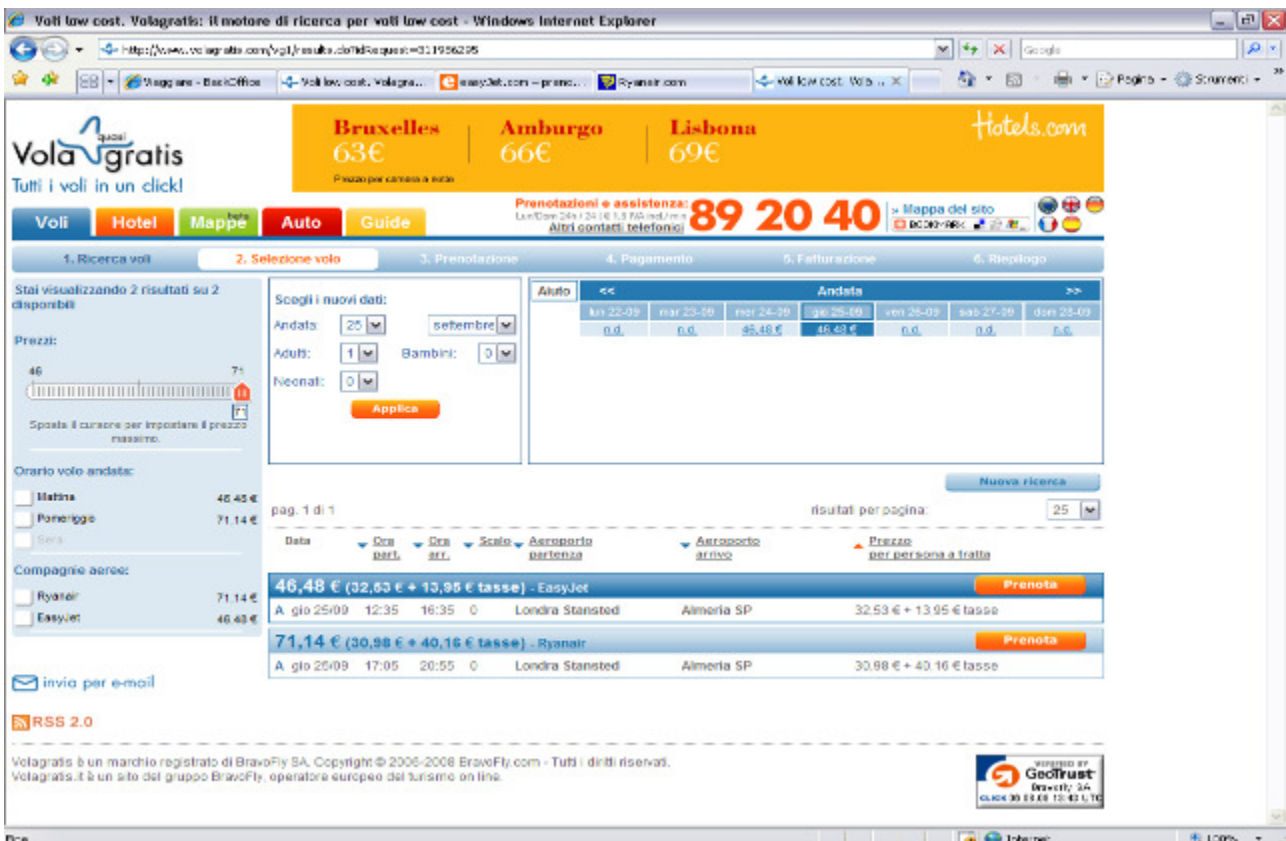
Voli low cost. Volagratis: il motore di ricerca per voli low cost - Windows Internet Explorer

http://www.volagratis.com/vg1/results.do?idRequest=311936295

Google

Viaggiare - BackOffice | Voli low cost. Volagra... | easyJet.com - preno... | Ryanair.com | Voli low cost. Vola... ×

Pagina · Strumenti ·

quasi
Vola gratis
Tutti i voli in un click!

Bruxelles 63€ | Amburgo 66€ | Lisbona 69€
Prezzo per camera a notte
Hotels.com

Voli | Hotel | Mappe beta | Auto | Guide

Prenotazioni e assistenza:
Lun/Dom 24h / 24 | € 1,5 IVA incl./min
89 20 40
Altri contatti telefonici
> Mappa del sito

1. Ricerca voli | 2. Selezione volo | 3. Prenotazione | 4. Pagamento | 5. Fatturazione | 6. Riepilogo

Stai visualizzando 2 risultati su 2 disponibili

Prezzi:
46 71

Sposta il cursore per impostare il prezzo massimo.

Orario volo andata:
Mattina 46.48 €
Pomeriggio 71.14 €
Sera

Compagnie aeree:
Ryanair 71.14 €
EasyJet 46.48 €

Scegli i nuovi dati:
Andata: 25 settembre
Adulti: 1 Bambini: 0
Neonati: 0
Applica

Aiuto

| << | Andata | | | | | >> |
|---|---|---|---|---|---|---|
| lun 22-09 | mar 23-09 | mer 24-09 | gio 25-09 | ven 26-09 | sab 27-09 | dom 28-09 |
| n.d. | n.d. | 46,48 € | 46,48 € | n.d. | n.d. | n.d. |

Nuova ricerca

pag. 1 di 1
risultati per pagina: 25

Data | Ora part. | Ora arr. | Scalo | Aeroporto partenza | Aeroporto arrivo | Prezzo per persona a tratta

46,48 € (32,53 € + 13,95 € tasse) - EasyJet
Prenota
A gio 25/09 12:35 16:35 0 Londra Stansted Almeria SP 32.53 € + 13.95 € tasse

71,14 € (30,98 € + 40,16 € tasse) - Ryanair
Prenota
A gio 25/09 17:05 20:55 0 Londra Stansted Almeria SP 30.98 € + 40.16 € tasse

invia per e-mail

RSS 2.0

Volagratis è un marchio registrato di BravoFly SA. Copyright © 2006-2008 BravoFly.com - Tutti i diritti riservati.
Volagratis.it è un sito del gruppo BravoFly, operatore europeo del turismo on line.

VERIFIED BY GeoTrust
Bravofly SA
CLICK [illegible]

Fine | Internet | 100%